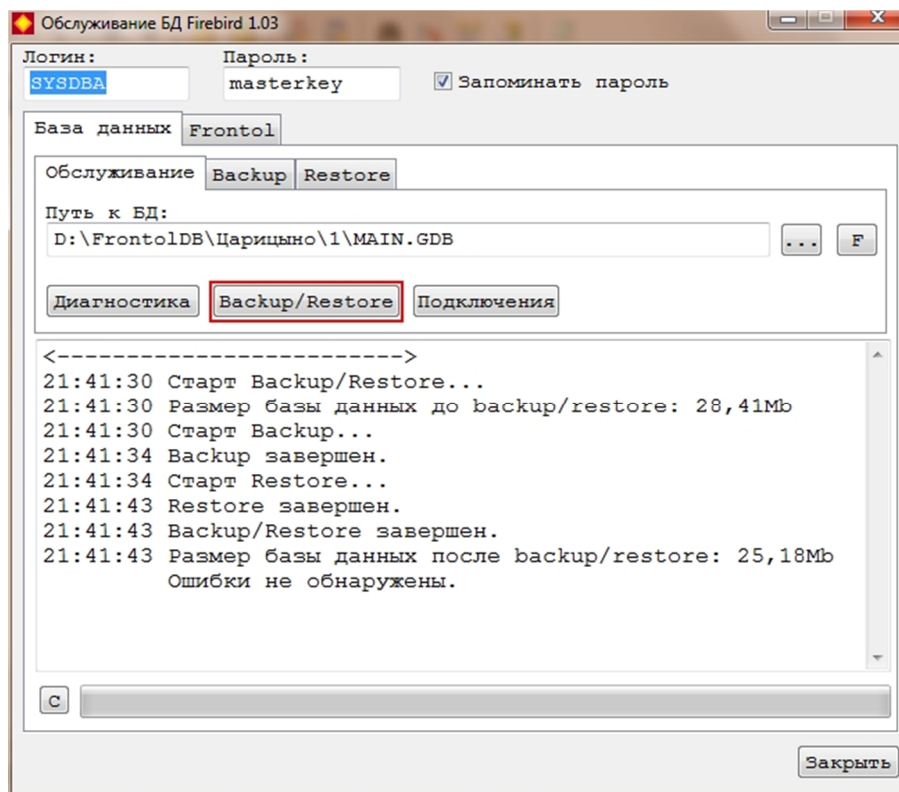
Обслуживание БД Firebird 1.03

Логин:
SYSDBA
Пароль:
masterkey
Запоминать пароль

База данных
Frontol

Обслуживание
Backup
Restore

Путь к БД:
D:\FrontolDB\Царицыно\1\MAIN.GDB
...
F

Диагностика
Backup/Restore
Подключения

<------------------------>
21:41:30 Старт Backup/Restore...
21:41:30 Размер базы данных до backup/restore: 28,41Mb
21:41:30 Старт Backup...
21:41:34 Backup завершен.
21:41:34 Старт Restore...
21:41:43 Restore завершен.
21:41:43 Backup/Restore завершен.
21:41:43 Размер базы данных после backup/restore: 25,18Mb
Ошибки не обнаружены.

C

Закрыть